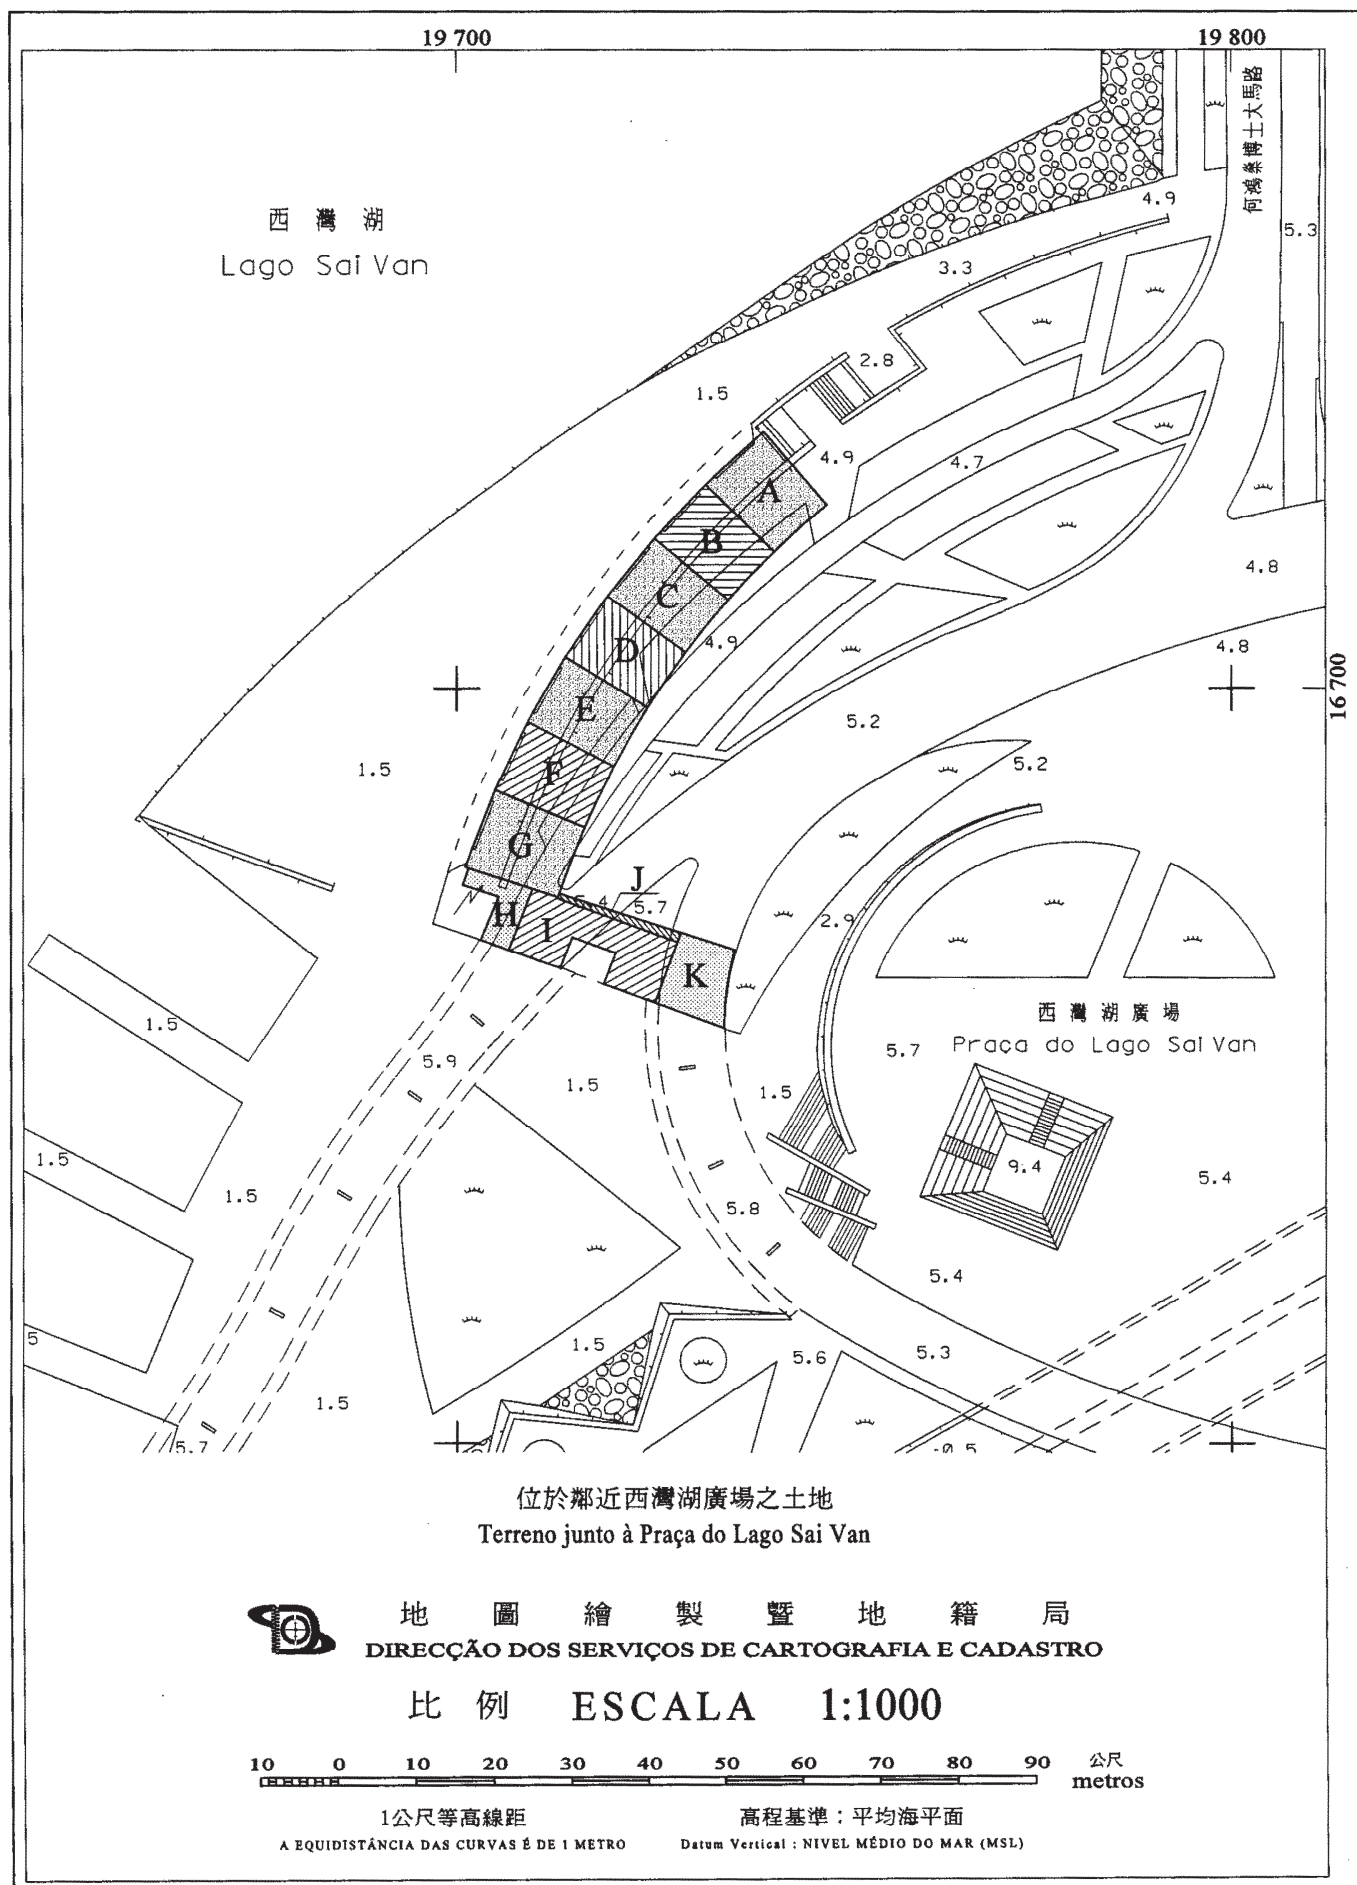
19 700

19 800

何鴻燊博士大馬路

西 灣 湖
Lago Sai Van

4.9

5.3

3.3

2.8

1.5

4.9

4.7

A

B

4.8

C

4.9

D

4.8

16 700

E

5.2

1.5

F

5.2

G

J

5.4

5.7

H

I

2.9

K

西 灣 湖 廣 場
Praça do Lago Sai Van

1.5

5.9

5.7

1.5

1.5

1.5

9.4

1.5

1.5

5.4

5.8

5.4

5

1.5

5.6

5.3

1.5

5.7

-0.5

位於鄰近西灣湖廣場之土地
Terreno junto à Praça do Lago Sai Van

地 圖 繪 製 暨 地 籍 局
DIRECÇÃO DOS SERVIÇOS DE CARTOGRAFIA E CADASTRO

比 例 ESCALA 1:1000

10 0 10 20 30 40 50 60 70 80 90 公尺 metros

1公尺等高線距
A EQUIDISTÂNCIA DAS CURVAS É DE 1 METRO

高程基準：平均海平面
Datum Vertical : NIVEL MÉDIO DO MAR (MSL)